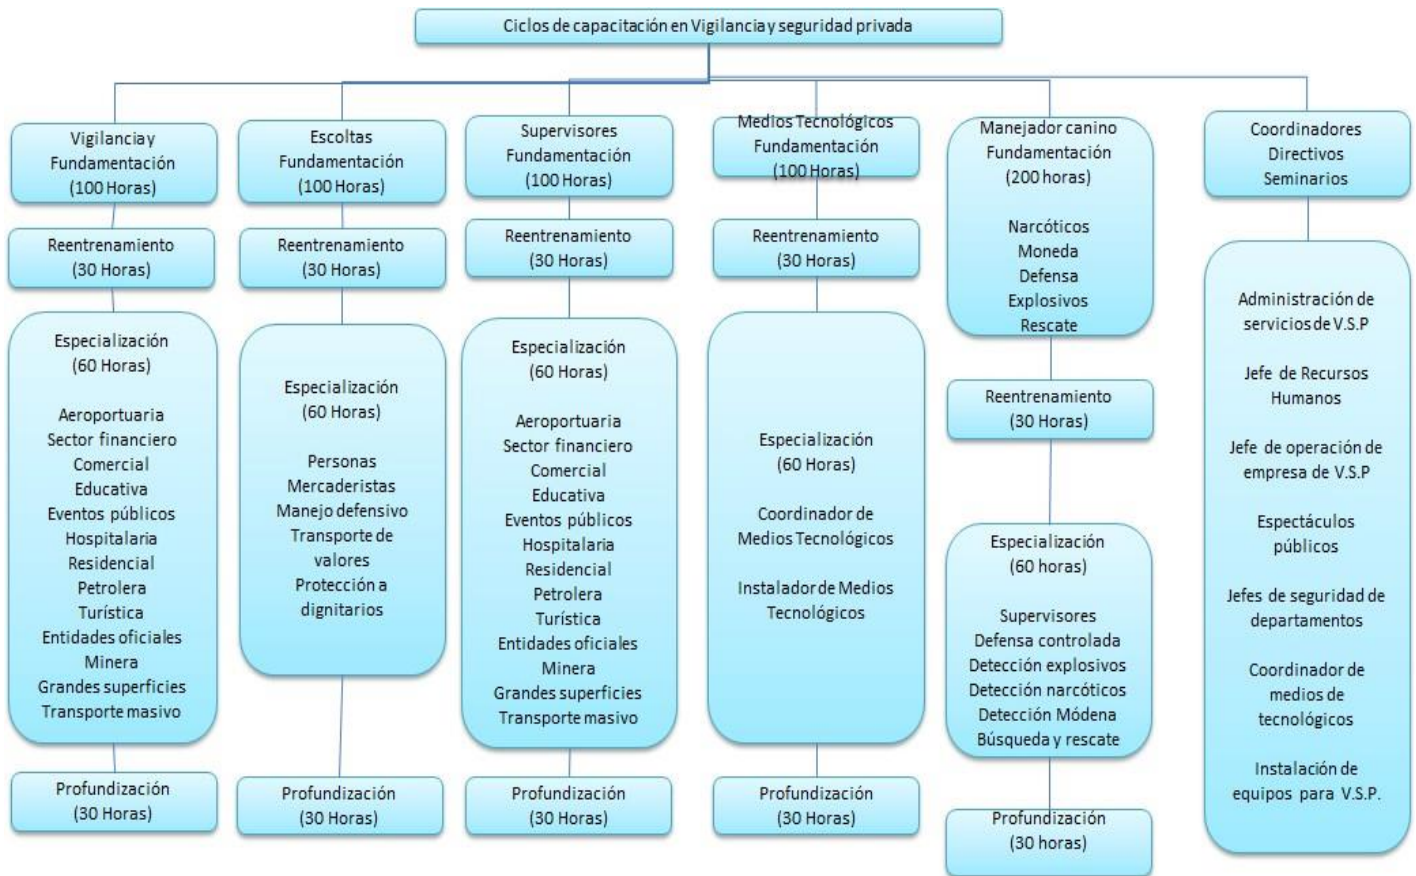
Ciclos de capacitación en Vigilancia y seguridad privada

Vigilancia y Fundamentación (100 Horas)

Reentrenamiento (30 Horas)

Especialización (60 Horas)

Aeroportuaria
Sector financiero
Comercial
Educativa
Eventos públicos
Hospitalaria
Residencial
Petrolera
Turística
Entidades oficiales
Minera
Grandes superficies
Transporte masivo

Profundización (30 Horas)

Escoltas Fundamentación (100 Horas)

Reentrenamiento (30 Horas)

Especialización (60 Horas)

Personas
Mercaderistas
Manejo defensivo
Transporte de valores
Protección a dignitarios

Profundización (30 Horas)

Supervisores Fundamentación (100 Horas)

Reentrenamiento (30 Horas)

Especialización (60 Horas)

Aeroportuaria
Sector financiero
Comercial
Educativa
Eventos públicos
Hospitalaria
Residencial
Petrolera
Turística
Entidades oficiales
Minera
Grandes superficies
Transporte masivo

Profundización (30 Horas)

Medios Tecnológicos Fundamentación (100 Horas)

Reentrenamiento (30 Horas)

Especialización (60 Horas)

Coordinador de Medios Tecnológicos

Instalador de Medios Tecnológicos

Profundización (30 Horas)

Manejador canino Fundamentación (200 horas)

Narcóticos
Moneda
Defensa
Explosivos
Rescate

Reentrenamiento (30 Horas)

Especialización (60 horas)

Supervisores
Defensa controlada
Detección explosivos
Detección narcóticos
Detección Módena
Búsqueda y rescate

Profundización (30 horas)

Coordinadores Directivos Seminarios

Administración de servicios de V.S.P

Jefe de Recursos Humanos

Jefe de operación de empresa de V.S.P

Espectáculos públicos

Jefes de seguridad de departamentos

Coordinador de medios de tecnológicos

Instalación de equipos para V.S.P.